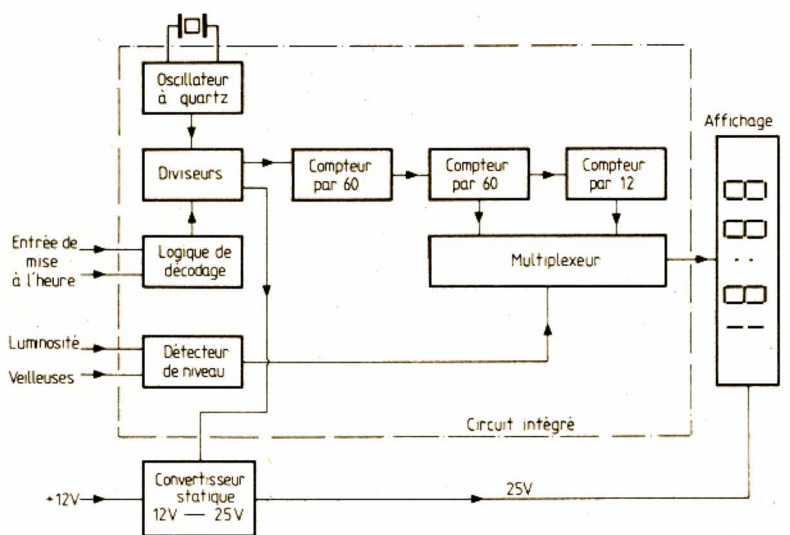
Oscillateur à quartz

Diviseurs

Compteur par 60

Compteur par 60

Compteur par 12

Affichage

Entrée de mise à l'heure

Logique de décodage

Multiplexeur

Luminosité

Veilleuses

Détecteur de niveau

Circuit intégré

+12V

Convertisseur statique 12V — 25V

25V